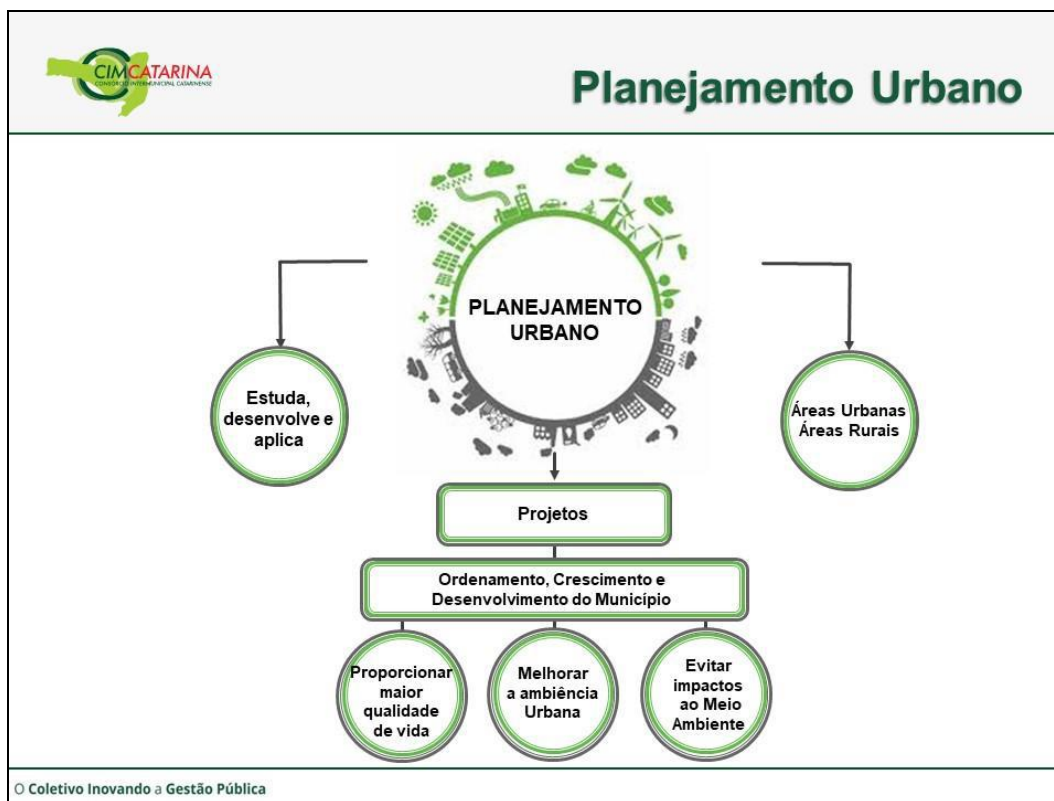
CIMCATARINA
CONSÓRCIO INTERMUNICIPAL CATARINENSE

Planejamento Urbano

PLANEJAMENTO URBANO

Estuda, desenvolve e aplica

Áreas Urbanas
Áreas Rurais

Projetos

Ordenamento, Crescimento e Desenvolvimento do Município

Proporcionar maior qualidade de vida

Melhorar a ambiência Urbana

Evitar impactos ao Meio Ambiente

O Coletivo Inovando a Gestão Pública